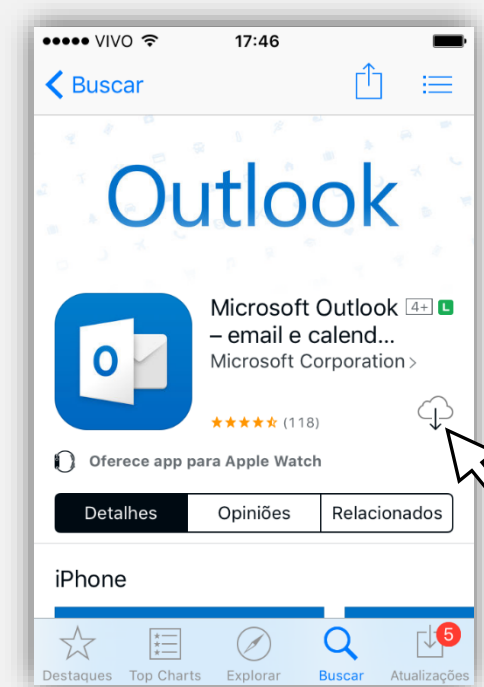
●●●●● VIVO 17:46

Buscar

Outlook

Microsoft Outlook 4+ L
– email e calend...
Microsoft Corporation >

(118)

Oferece app para Apple Watch

| Detalhes | Opiniões | Relacionados |
|---|---|---|

iPhone

Destaques Top Charts Explorar Buscar 5 Atualizações